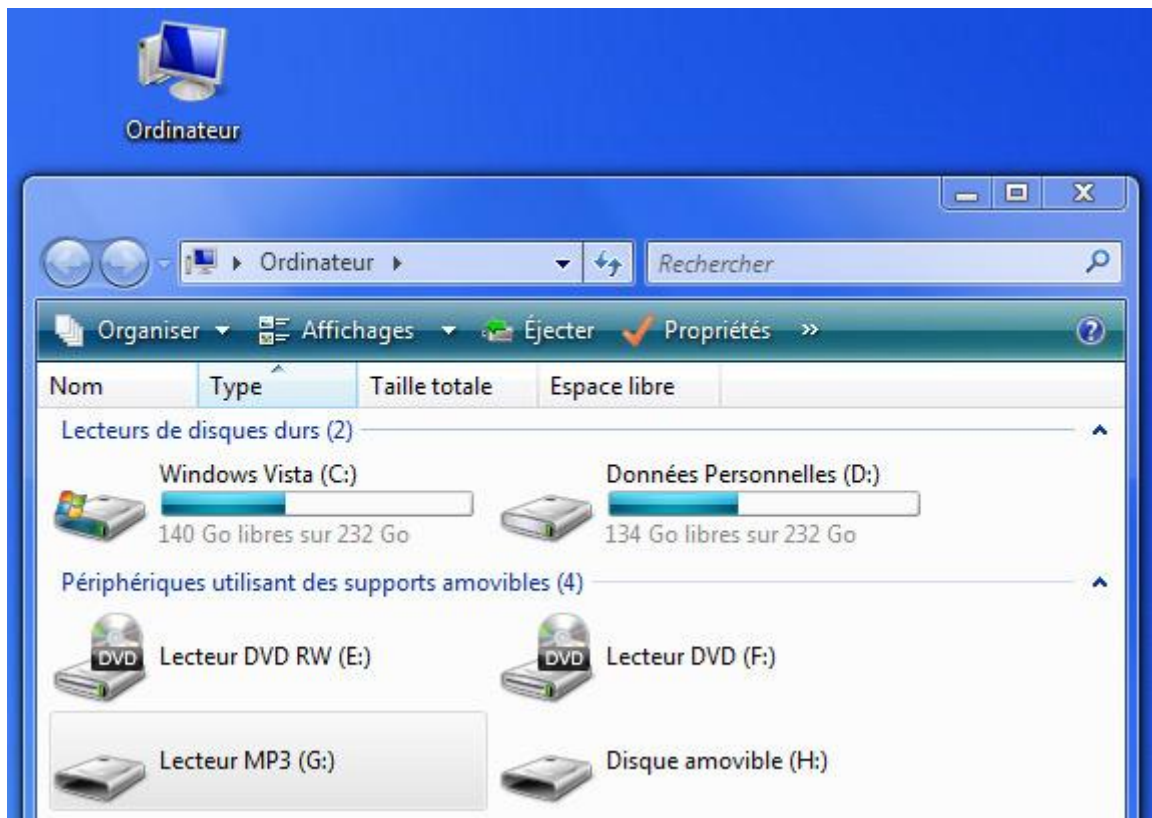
Ordinateur

Ordinateur ▸

Rechercher

Organiser ▾ Affichages ▾ Éjecter Propriétés »

| Nom | Type | Taille totale | Espace libre |
|---|---|---|---|

Lecteurs de disques durs (2)

Windows Vista (C:)
140 Go libres sur 232 Go

Données Personnelles (D:)
134 Go libres sur 232 Go

Périphériques utilisant des supports amovibles (4)

DVD Lecteur DVD RW (E:)

DVD Lecteur DVD (F:)

Lecteur MP3 (G:)

Disque amovible (H:)